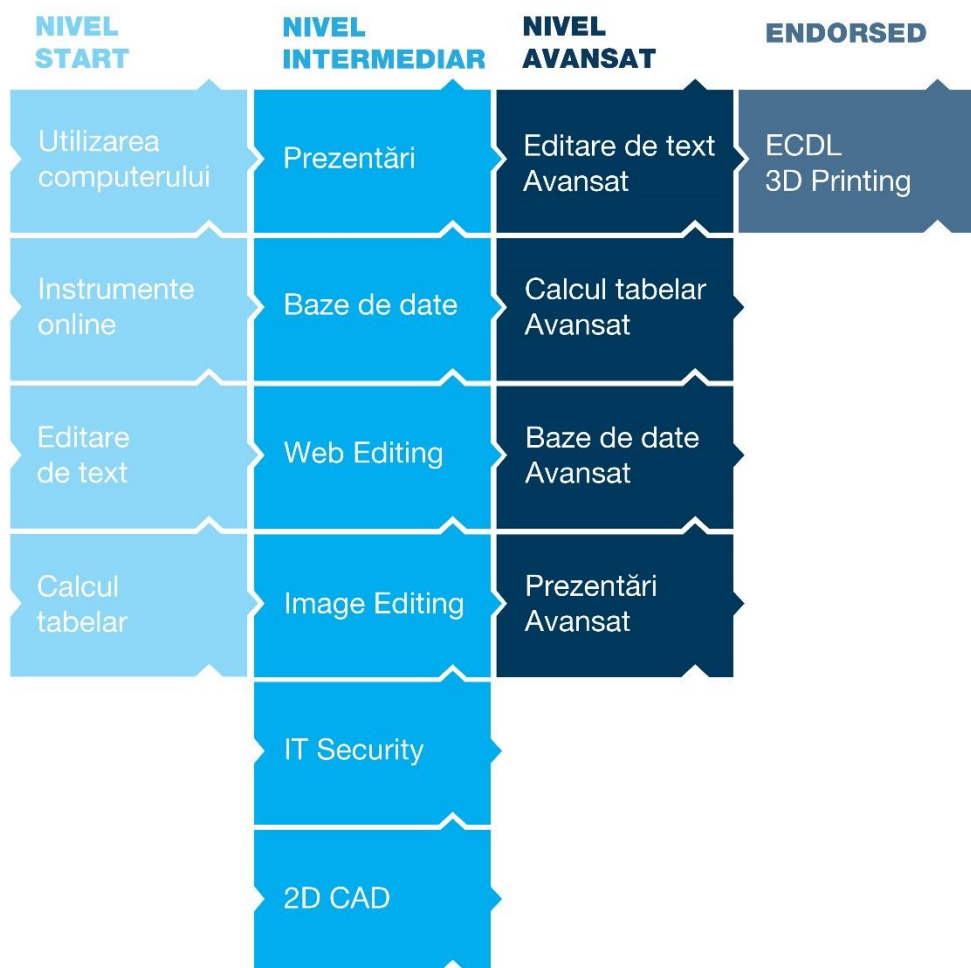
NIVEL START

Utilizarea computerului

Instrumente online

Editare de text

Calcul tabelar

NIVEL INTERMEDIAR

Prezentări

Baze de date

Web Editing

Image Editing

IT Security

2D CAD

NIVEL AVANSAT

Editare de text Avansat

Calcul tabelar Avansat

Baze de date Avansat

Prezentări Avansat

ENDORSED

ECDL 3D Printing